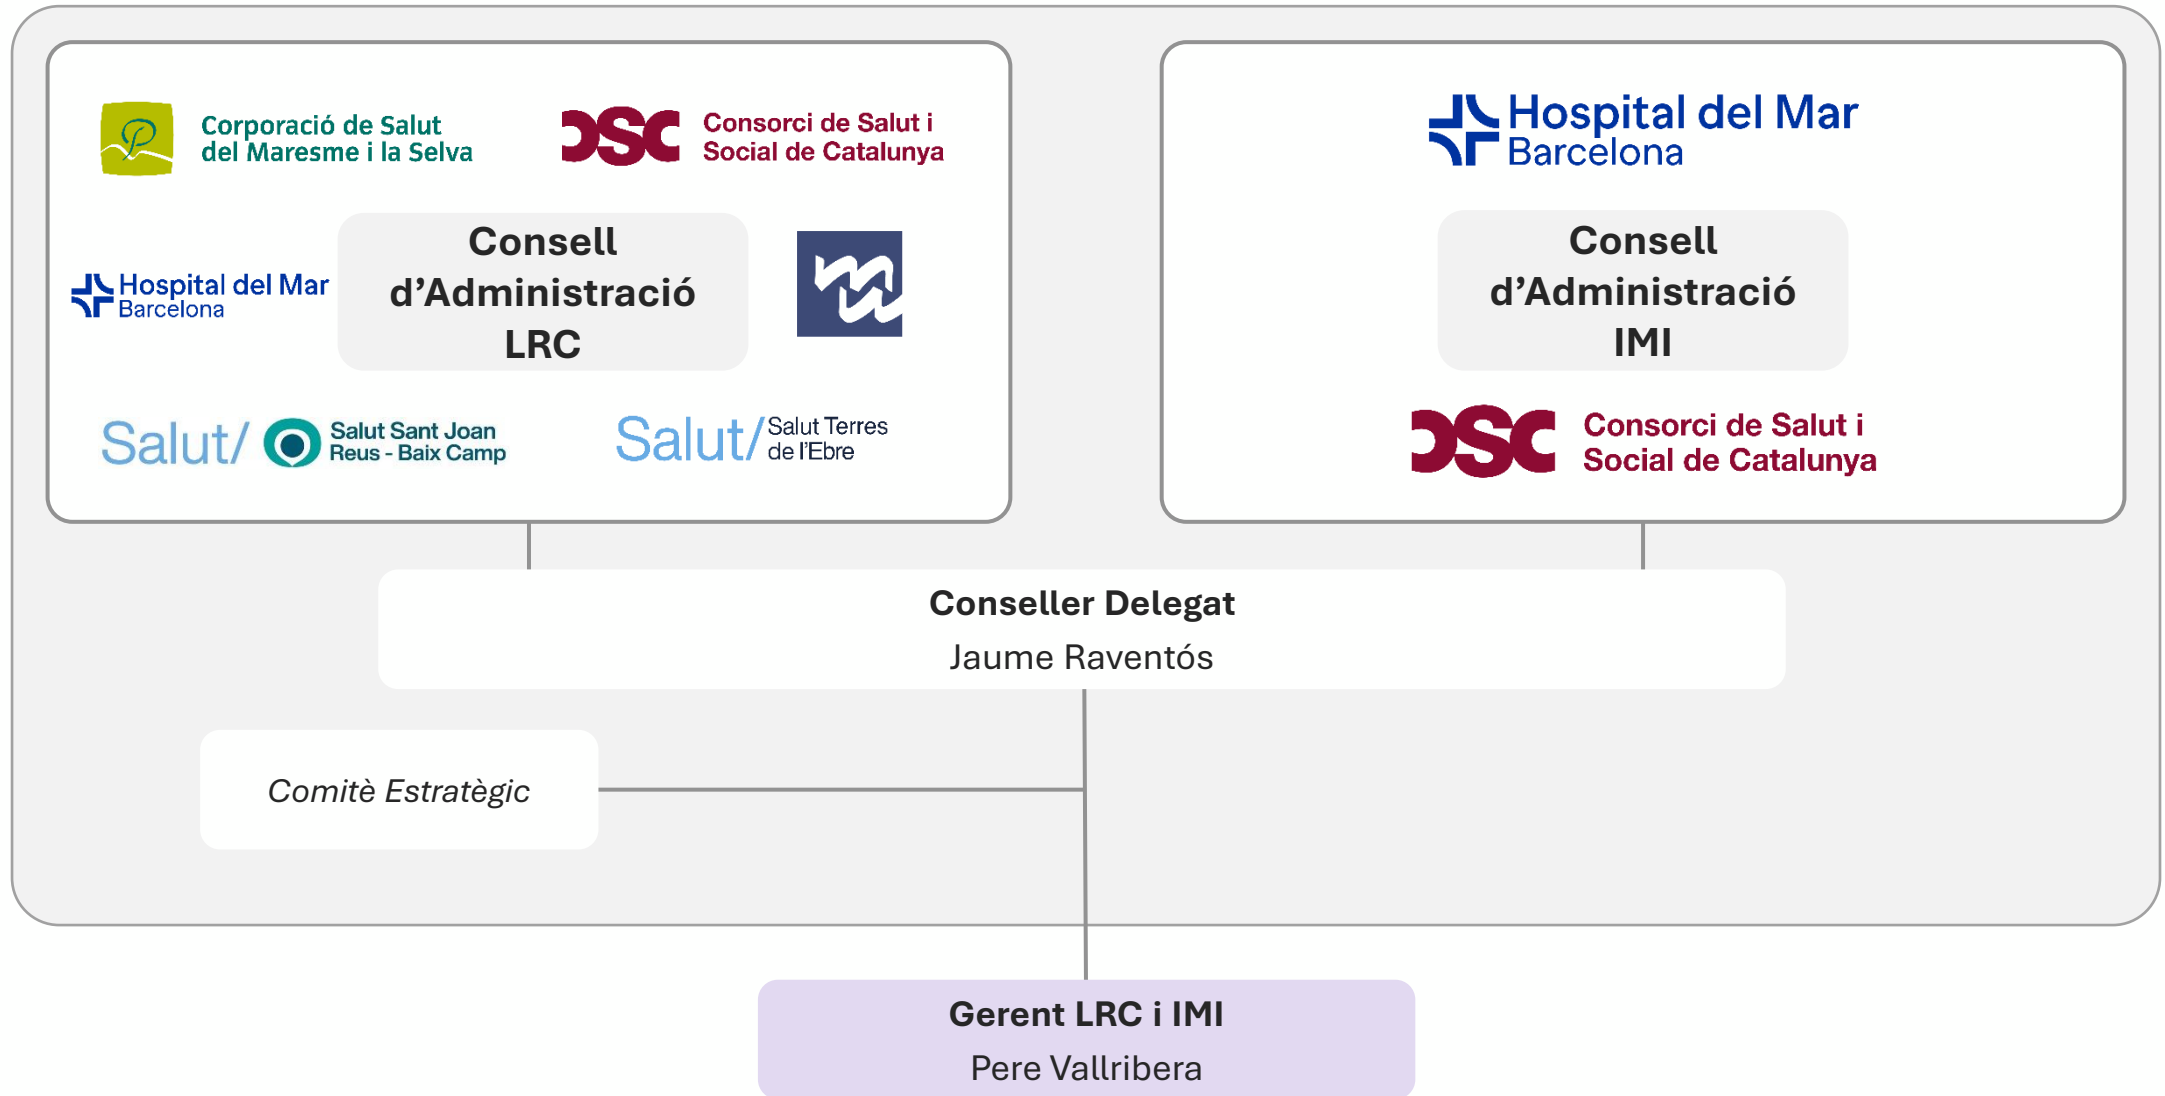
Corporació de Salut del Maresme i la Selva

CSC Consorci de Salut i Social de Catalunya

Hospital del Mar Barcelona

Consell d'Administració LRC

Salut/ Salut Sant Joan Reus - Baix Camp

Salut/ Salut Terres de l'Ebre

Hospital del Mar Barcelona

Consell d'Administració IMI

CSC Consorci de Salut i Social de Catalunya

Conseller Delegat
Jaume Raventós

Comitè Estratègic

Gerent LRC i IMI
Pere Vallribera